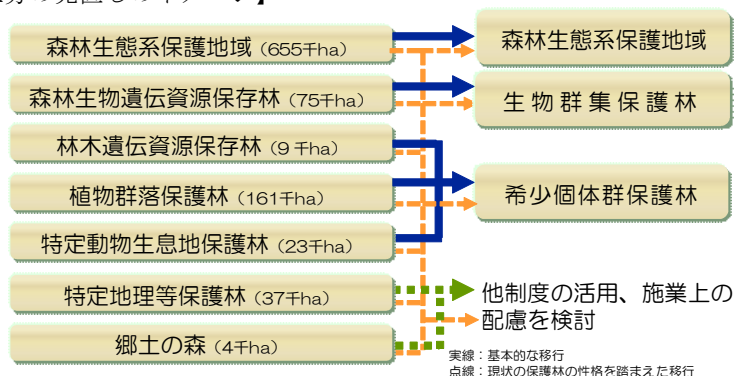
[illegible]

森林生態系保護地域（655千ha）

森林生物遺伝資源保存林（75千ha）

林木遺伝資源保存林（9千ha）

植物群落保護林（161千ha）

特定動物生息地保護林（23千ha）

特定地理等保護林（37千ha）

郷土の森（4千ha）

森林生態系保護地域

生物群集保護林

希少個体群保護林

他制度の活用、施業上の配慮を検討

実線：基本的な移行
点線：現状の保護林の性格を踏まえた移行